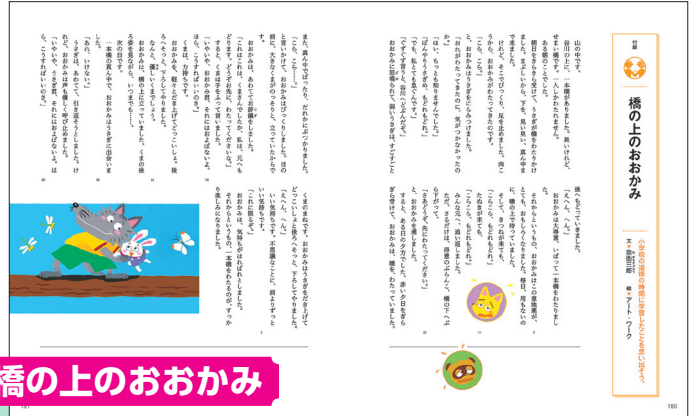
付録

橋の上のおおかみ

小学校の道徳の時間に学習したことを思い出そう。

文・奈街三郎　絵・アート・ワーク

山の中です。
谷川の上に、一本橋がありました。長いけれど、一人しかわたれません。
朝日をあびて、うさぎが橋をわたりかけました。ましいから、下を見ないで、真ん中まで来ました。
「こら、こら。」
と、おおかみはうさぎをにらみつけました。
「おれがわたるんだ。もどれ、もどれ。」
うさぎはびっくりして、あわててあとへもどりました。
「へん、へん。」
おおかみは大いばり。ぱって一本橋をわたりました。
それからというもの、おおかみは意地悪がとても、おもしろくなりました。毎日、用もないのに、橋の上で待っています。
そして、きつねが来ても、たぬきが来ても、
「こら、こら。もどれ、もどれ。」
みんな元へ追い返しました。
ある日のことでした。橋の下へおりて水を飲もうとして、
「あぶない。」
と、おおかみを通しました。
すると、ある日の夕方でした。赤い夕日をあびながら、おおかみは、橋をわたっていました。

また、真ん中まで来たとき、向こうからだれかがわたってきます。
「だれだ。もどれ、もどれ。」
おおかみはどなりつけました。すると、
「ぼくだよ。」
大きなくまでした。
「まあ、これは、くまさん。」
おおかみはいそいで、
「いいえ、わたしがもどります。どうぞお先に。」
と、言いました。
くまは、おおかみをだき上げて、後ろへそっと下ろしてやりました。
おおかみは、くまの後ろ姿にいつまでも頭を下げていました。
次の日です。
一本橋の真ん中で、おおかみはうさぎに出会いました。うさぎは、あわてて、引き返そうとしました。
「これ、いけない。」
おおかみは声をやさしくして呼び止めました。
「いや、やっぱり、それにはおよばないよ。」
そして、うさぎを両手でだき上げて、後ろへそっと下ろしてやりました。
おおかみは、なぜか、前よりもずっといい気持ちでした。

橋の上のおおかみ

181

180